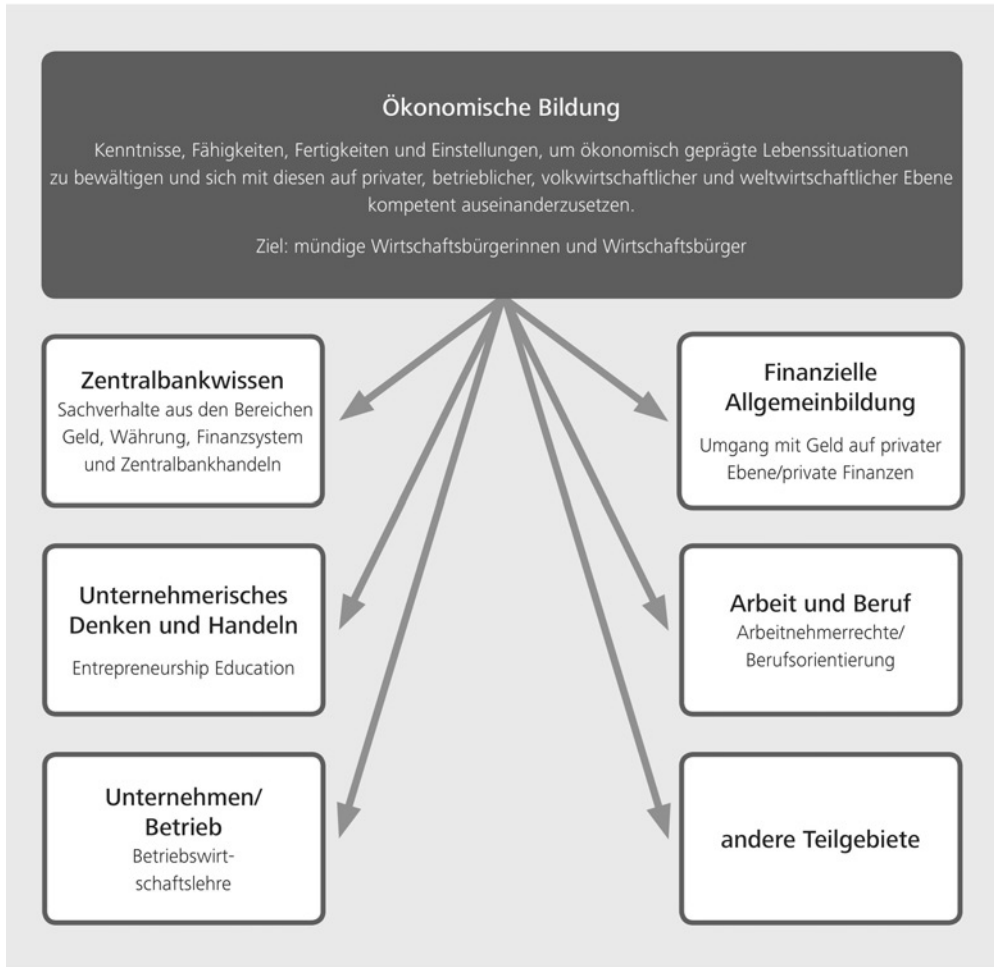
Ökonomische Bildung

Kenntnisse, Fähigkeiten, Fertigkeiten und Einstellungen, um ökonomisch geprägte Lebenssituationen zu bewältigen und sich mit diesen auf privater, betrieblicher, volkswirtschaftlicher und weltwirtschaftlicher Ebene kompetent auseinanderzusetzen.

Ziel: mündige Wirtschaftsbürgerinnen und Wirtschaftsbürger

Zentralbankwissen
Sachverhalte aus den Bereichen Geld, Währung, Finanzsystem und Zentralbankhandeln

Finanzielle Allgemeinbildung
Umgang mit Geld auf privater Ebene/private Finanzen

Unternehmerisches Denken und Handeln
Entrepreneurship Education

Arbeit und Beruf
Arbeitnehmerrechte/ Berufsorientierung

Unternehmen/ Betrieb
Betriebswirtschaftslehre

andere Teilgebiete